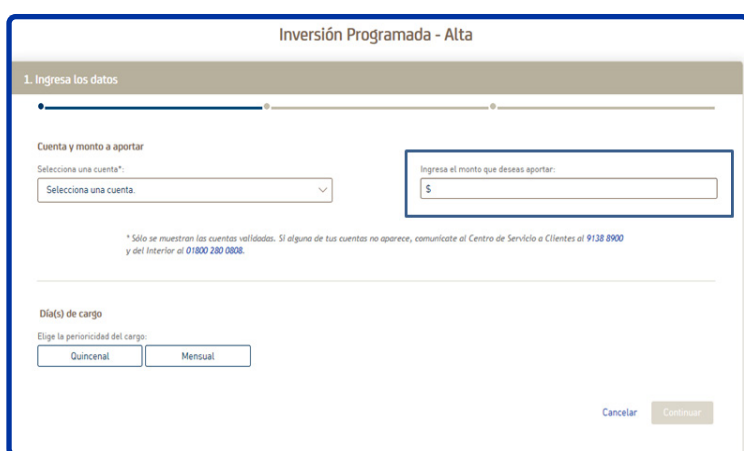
Inversión Programada - Alta

1. Ingresa los datos

Cuenta y monto a aportar

Selecciona una cuenta*:

Selecciona una cuenta.

Ingresa el monto que deseas aportar:

$

* Sólo se muestran las cuentas validadas. Si alguna de tus cuentas no aparece, comunícate al Centro de Servicio a Clientes al 9138 8900 y del Interior al 01800 280 0808.

Día(s) de cargo

Elige la periodicidad del cargo:

Quincenal

Mensual

Cancelar

Continuar